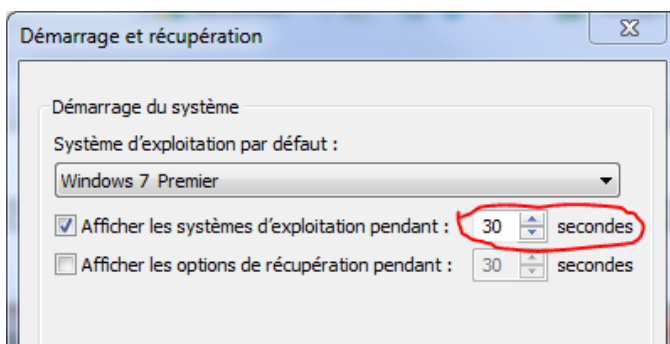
Démarrage et récupération

Démarrage du système

Système d'exploitation par défaut :

Windows 7 Premier

Afficher les systèmes d'exploitation pendant : 30 secondes

Afficher les options de récupération pendant : 30 secondes